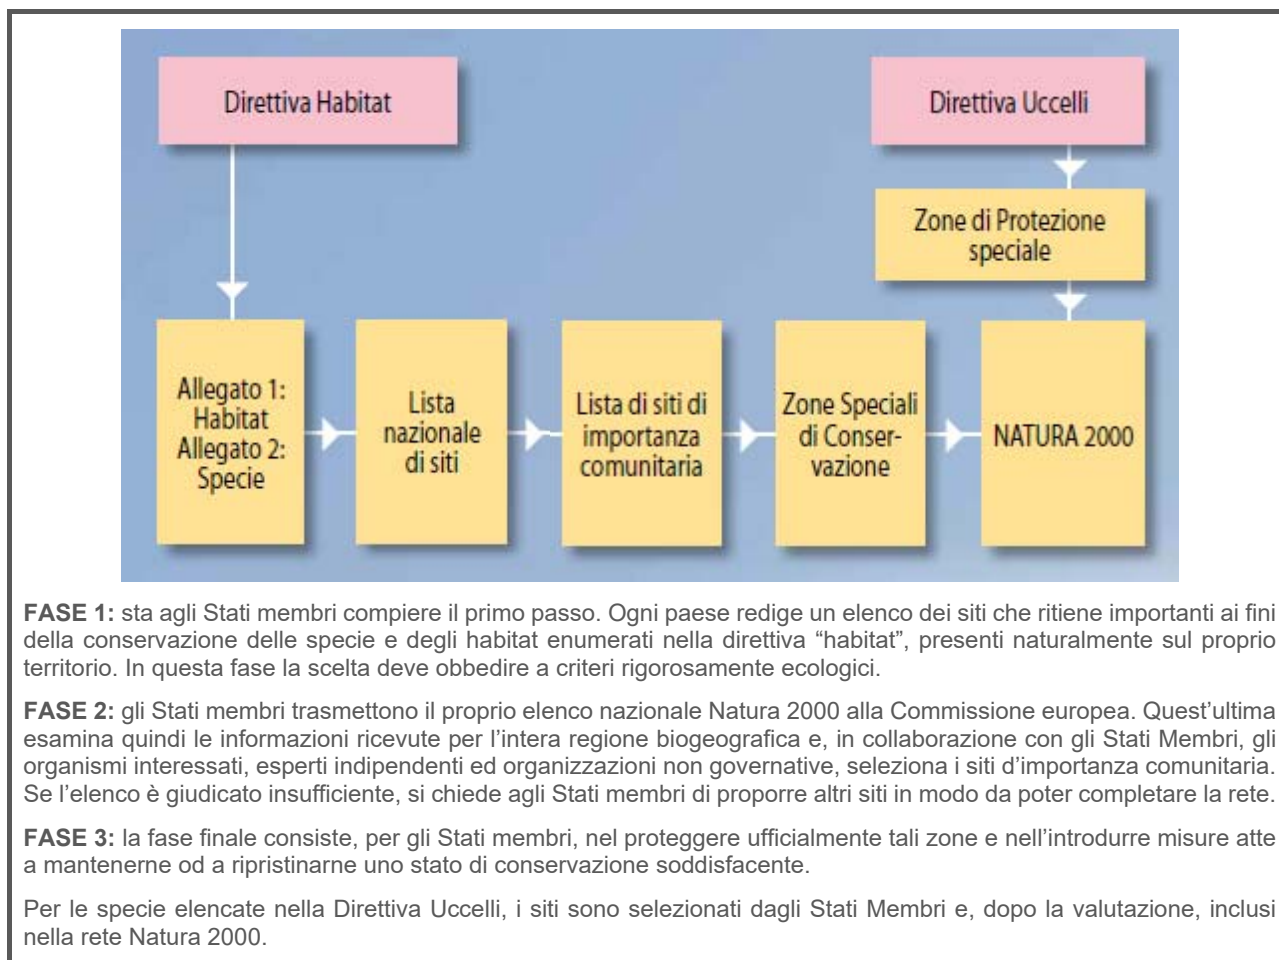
Direttiva Habitat

Direttiva Uccelli

Zone di Protezione speciale

Allegato 1: Habitat Allegato 2: Specie

Lista nazionale di siti

Lista di siti di importanza comunitaria

Zone Speciali di Conservazione

NATURA 2000

**FASE 1:** sta agli Stati membri compiere il primo passo. Ogni paese redige un elenco dei siti che ritiene importanti ai fini della conservazione delle specie e degli habitat enumerati nella direttiva "habitat", presenti naturalmente sul proprio territorio. In questa fase la scelta deve obbedire a criteri rigorosamente ecologici.

**FASE 2:** gli Stati membri trasmettono il proprio elenco nazionale Natura 2000 alla Commissione europea. Quest'ultima esamina quindi le informazioni ricevute per l'intera regione biogeografica e, in collaborazione con gli Stati Membri, gli organismi interessati, esperti indipendenti ed organizzazioni non governative, seleziona i siti d'importanza comunitaria. Se l'elenco è giudicato insufficiente, si chiede agli Stati membri di proporre altri siti in modo da poter completare la rete.

**FASE 3:** la fase finale consiste, per gli Stati membri, nel proteggere ufficialmente tali zone e nell'introdurre misure atte a mantenerne od a ripristinarne uno stato di conservazione soddisfacente.

Per le specie elencate nella Direttiva Uccelli, i siti sono selezionati dagli Stati Membri e, dopo la valutazione, inclusi nella rete Natura 2000.